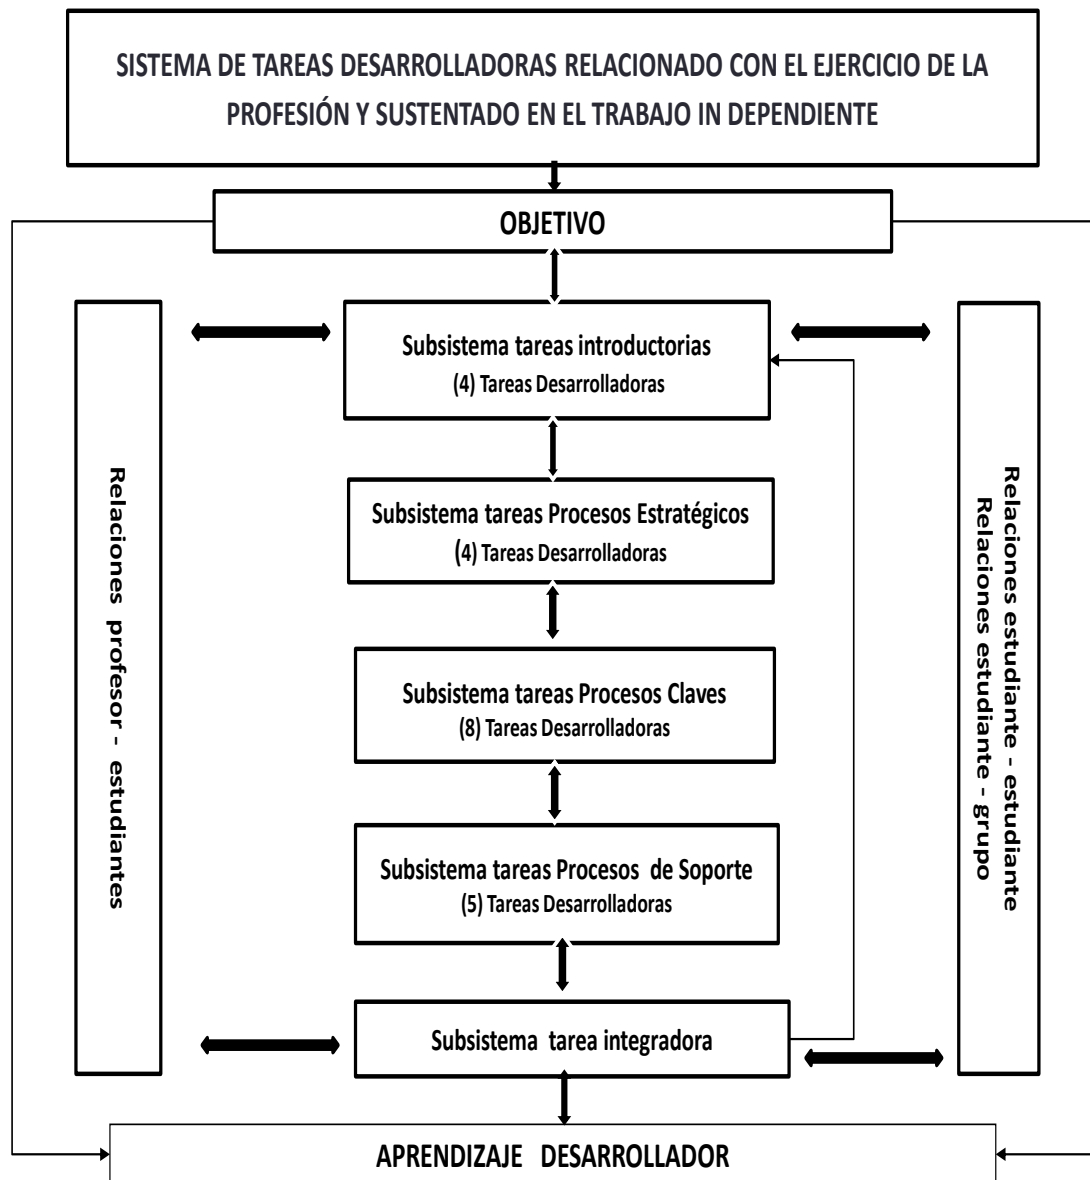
SISTEMA DE TAREAS DESARROLLADORAS RELACIONADO CON EL EJERCICIO DE LA PROFESIÓN Y SUSTENTADO EN EL TRABAJO IN DEPENDIENTE

OBJETIVO

Relaciones profesor - estudiantes

Subsistema tareas introductorias
(4) Tareas Desarrolladoras

Subsistema tareas Procesos Estratégicos
(4) Tareas Desarrolladoras

Subsistema tareas Procesos Claves
(8) Tareas Desarrolladoras

Subsistema tareas Procesos de Soporte
(5) Tareas Desarrolladoras

Subsistema tarea integradora

Relaciones estudiante - estudiante
Relaciones estudiante - grupo

APRENDIZAJE DESARROLLADOR